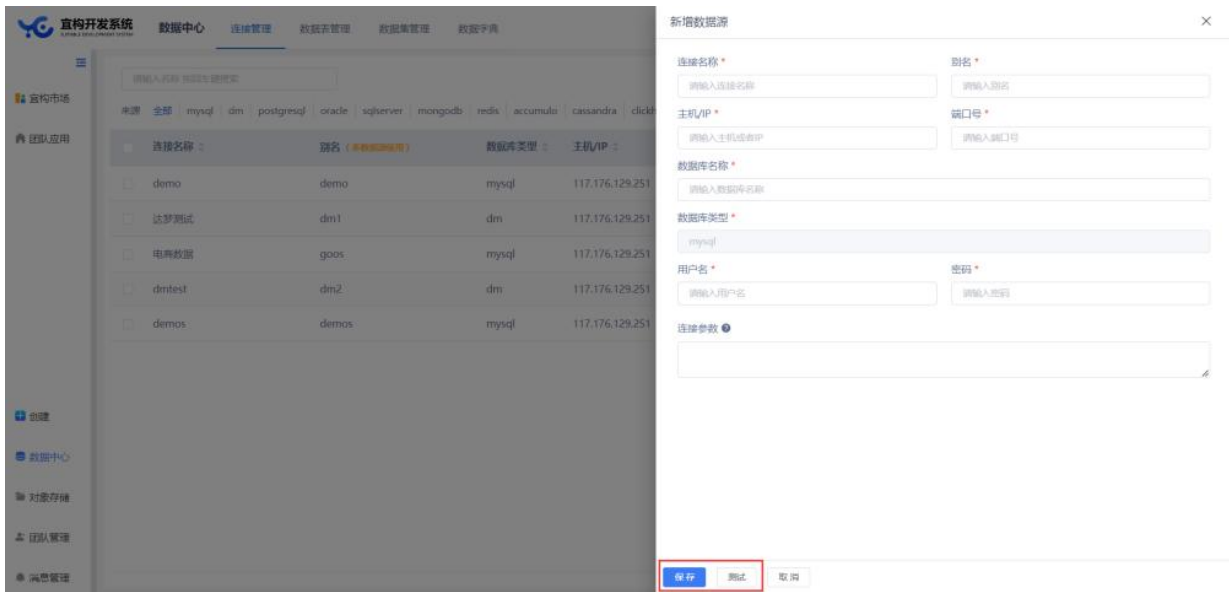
宜构开发系统

数据中心 连接管理 数据表管理 数据集管理 数据字典

宜构市场
团队应用

请输入名称 按回车键搜索

来源 全部 | mysql | dm | postgresql | oracle | sqlserver | mongodb | redis | accumulo | cassandra | click

| 连接名称 | 别名（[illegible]） | 数据库类型 | 主机/IP |
|---|---|---|---|
| demo | demo | mysql | 117.176.129.251 |
| 达梦测试 | dm1 | dm | 117.176.129.251 |
| 电商数据 | goos | mysql | 117.176.129.251 |
| dmtest | dm2 | dm | 117.176.129.251 |
| demos | demos | mysql | 117.176.129.251 |

创建
数据中心
对象存储
团队管理
消息管理

新增数据源

连接名称 *
请输入连接名称
别名 *
请输入别名
主机/IP *
请输入主机或者IP
端口号 *
请输入端口号
数据库名称 *
请输入数据库名称
数据库类型 *
mysql
用户名 *
请输入用户名
密码 *
请输入密码
连接参数

保存 测试 取消